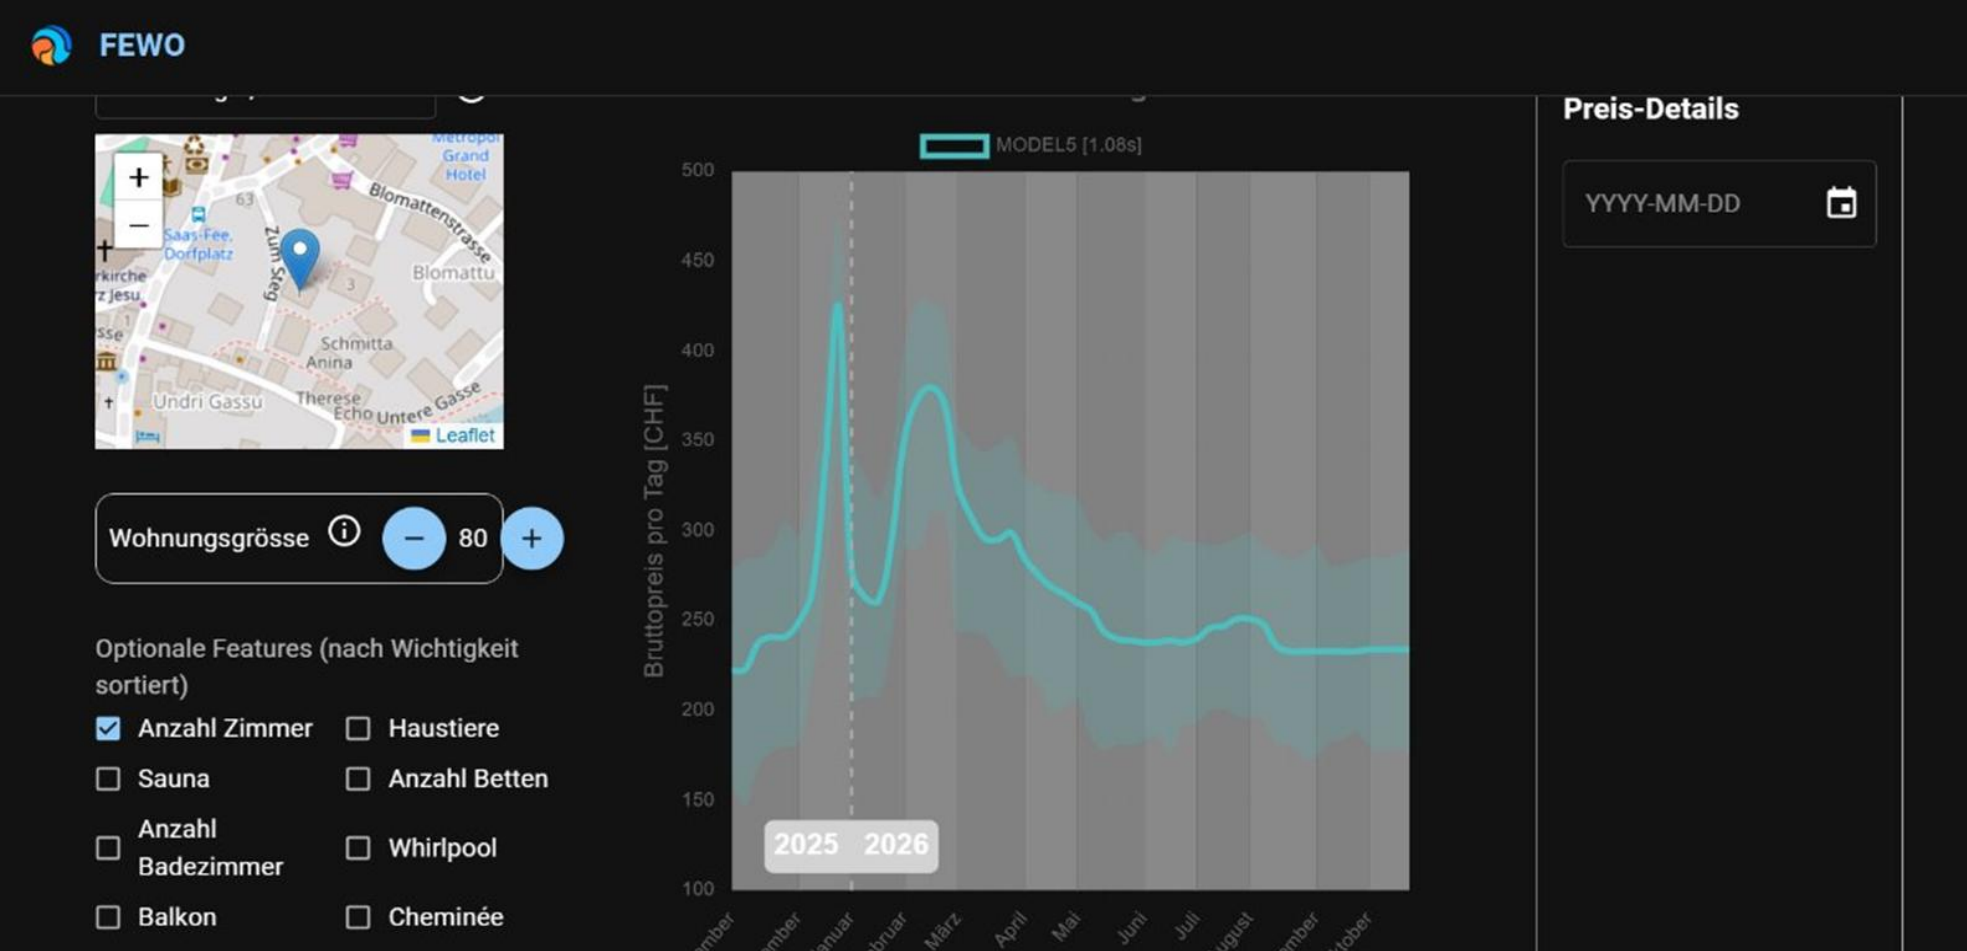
FEWO

Metropol Grand Hotel

Blomattenstrasse

Saas-Fee, Dorfplatz

63

Zum Steg

Blomattu

rkirche z Jesu

3

Schmitta Anina

Undri Gassu

Therese Echo

Untere Gasse

Leaflet

+

−

Wohnungsgrösse

−

80

+

Optionale Features (nach Wichtigkeit sortiert)

Anzahl Zimmer

Haustiere

Sauna

Anzahl Betten

Anzahl Badezimmer

Whirlpool

Balkon

Cheminée

MODEL5 [1.08s]

500

450

400

350

300

250

200

150

100

Bruttopreis pro Tag [CHF]

2025

2026

mber

mber

Januar

bruar

März

April

Mai

Juni

Juli

ugust

mber

ktober

Preis-Details

YYYY-MM-DD